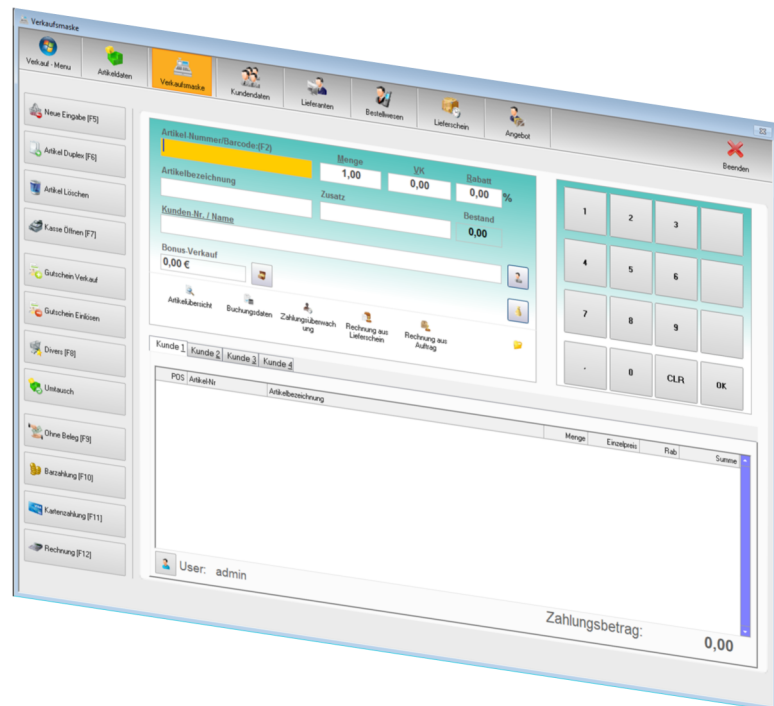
Verkaufsmaske

Verkauf - Menu
Artikeldaten
Verkaufsmaske
Kundendaten
Lieferanten
Bestellwesen
Lieferschein
Angebot

Beenden

Neue Eingabe [F5]
Artikel Duplex [F6]
Artikel Löschen
Kasse Öffnen [F7]
Gutschein Verkauf
Gutschein Einlösen
Divers [F8]
Umtausch
Ohne Beleg [F9]
Barzahlung [F10]
Kartenzahlung [F11]
Rechnung [F12]

Artikel-Nummer/Barcode:(F2)
Menge
1,00
VK
0,00
Rabatt
0,00
%
Artikelbezeichnung
Zusatz
Kunden-Nr. / Name
Bestand
0,00
Bonus-Verkauf
0,00 €

Artikelübersicht
Buchungsdaten
Zahlungsüberwachung
Rechnung aus Lieferschein
Rechnung aus Auftrag

1
2
3
4
5
6
7
8
9
,
0
CLR
OK

Kunde 1
Kunde 2
Kunde 3
Kunde 4

| POS | Artikel-Nr | Artikelbezeichnung | Menge | Einzelpreis | Rab | Summe |
|---|---|---|---|---|---|---|

User: admin

Zahlungsbetrag:
0,00